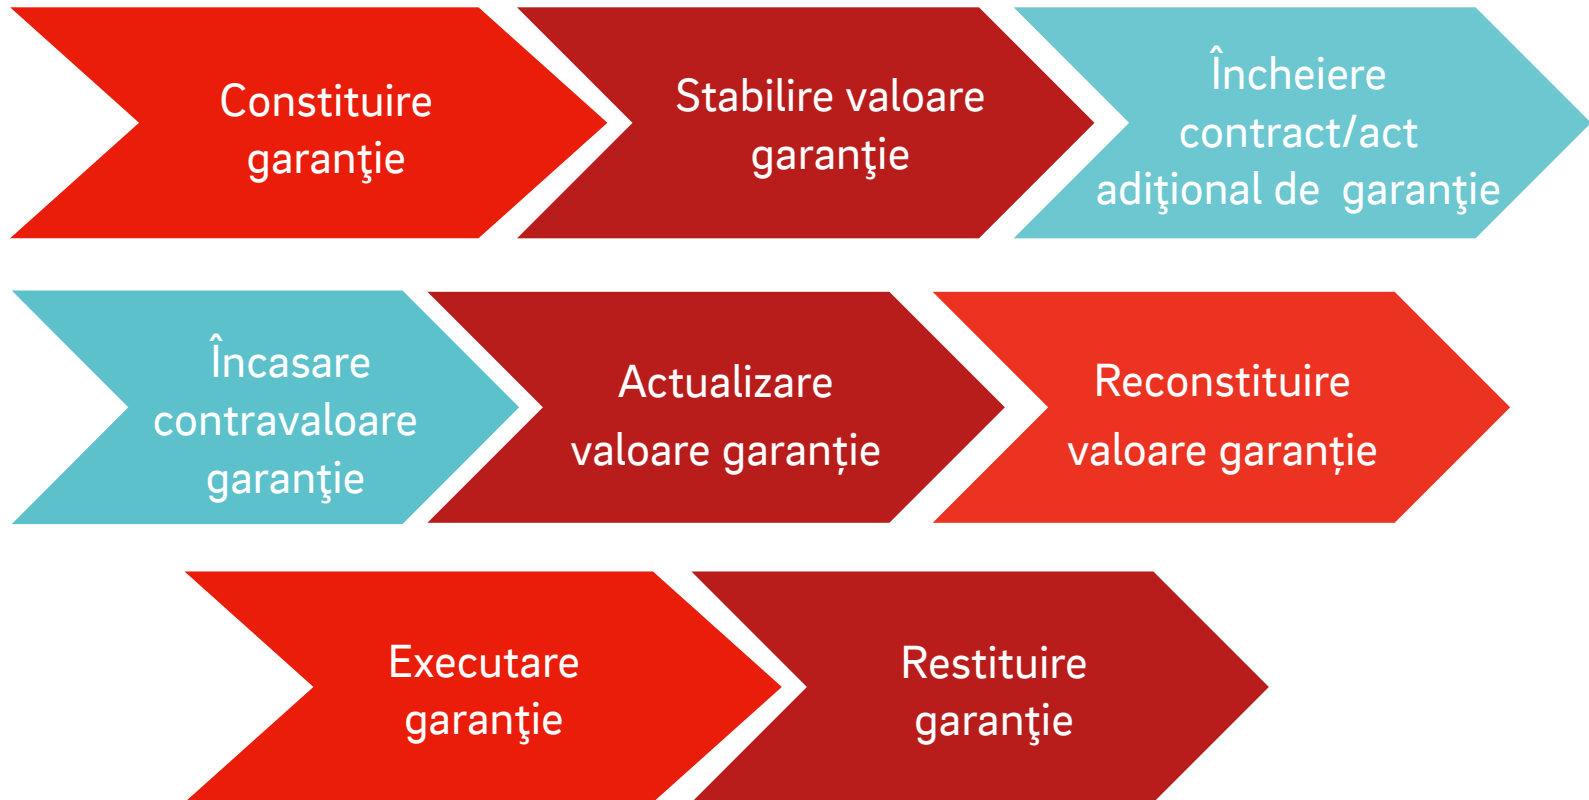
Constituire garanţie

Stabilire valoare garanţie

Încheiere contract/act adiţional de garanţie

Încasare contravaloare garanţie

Actualizare valoare garanție

Reconstituire valoare garanție

Executare garanţie

Restituire garanţie